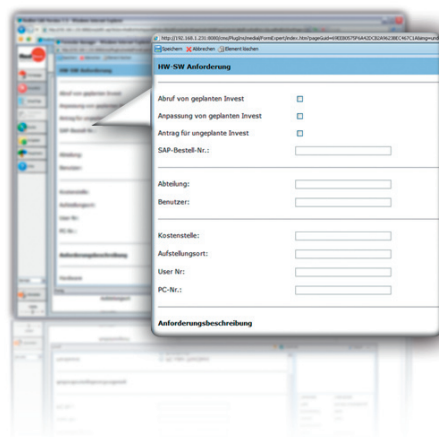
http://192.168.1.231:8080/cms/Plugins/media/FormExpert/index.html?pageGuid=

Speichern Abbrechen Element löschen

HW-SW Anforderung

Abruf von geplanten Invest

Anpassung von geplanten Invest

Antrag für ungeplante Invest

SAP-Bestell-Nr.:

Abtelung:

Benutzer:

Kostenstelle:

Aufstellungsort:

User Nr:

PC-Nr.:

Anforderungsbeschreibung